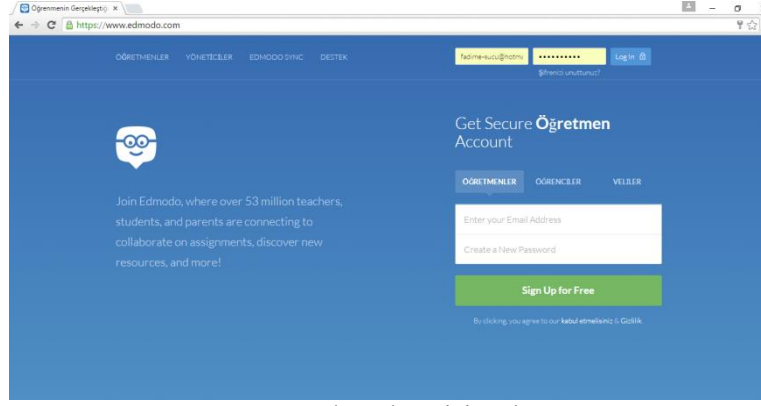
Öğrenmenin Gerçekleştiği ×

https://www.edmodo.com

ÖĞRETMENLER YÖNETİCİLER EDMODO SYNC DESTEK

fadime-sucu@hotm ••••••••••• Log In

Şifrenizi unuttunuz?

Get Secure Öğretmen Account

ÖĞRETMENLER ÖĞRENCİLER VELİLER

Join Edmodo, where over 53 million teachers, students, and parents are connecting to collaborate on assignments, discover new resources, and more!

Enter your Email Address

Create a New Password

Sign Up for Free

By clicking, you agree to our kabul etmelisiniz & Gizlilik